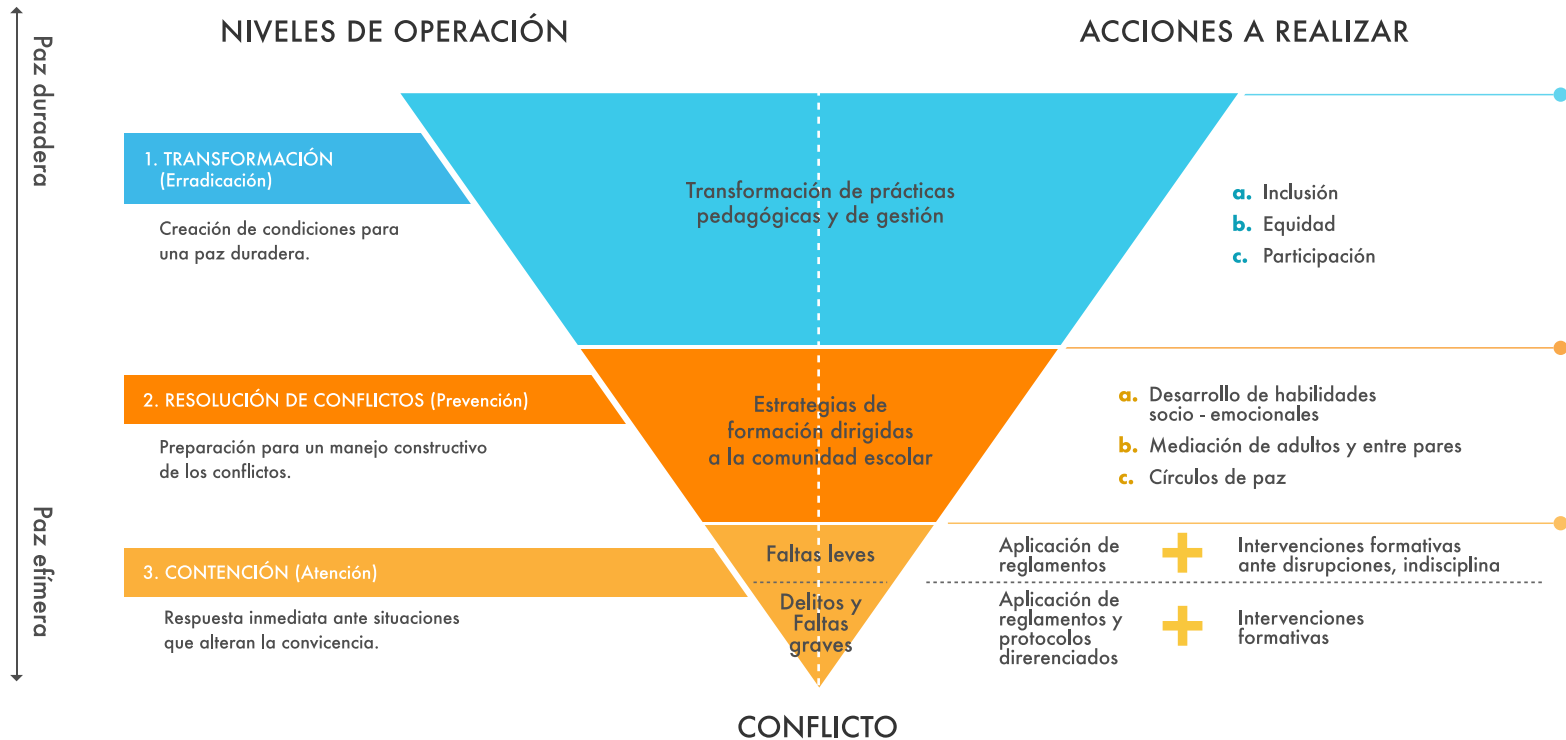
Paz duradera

Paz efímera

NIVELES DE OPERACIÓN

ACCIONES A REALIZAR

1. TRANSFORMACIÓN (Erradicación)

Creación de condiciones para una paz duradera.

Transformación de prácticas pedagógicas y de gestión

a. Inclusión
b. Equidad
c. Participación

2. RESOLUCIÓN DE CONFLICTOS (Prevención)

Preparación para un manejo constructivo de los conflictos.

Estrategias de formación dirigidas a la comunidad escolar

a. Desarrollo de habilidades socio - emocionales
b. Mediación de adultos y entre pares
c. Círculos de paz

3. CONTENCIÓN (Atención)

Respuesta inmediata ante situaciones que alteran la convicencia.

Faltas leves

Delitos y Faltas graves

Aplicación de reglamentos

Intervenciones formativas ante disrupciones, indisciplina

Aplicación de reglamentos y protocolos direrenciados

Intervenciones formativas

CONFLICTO